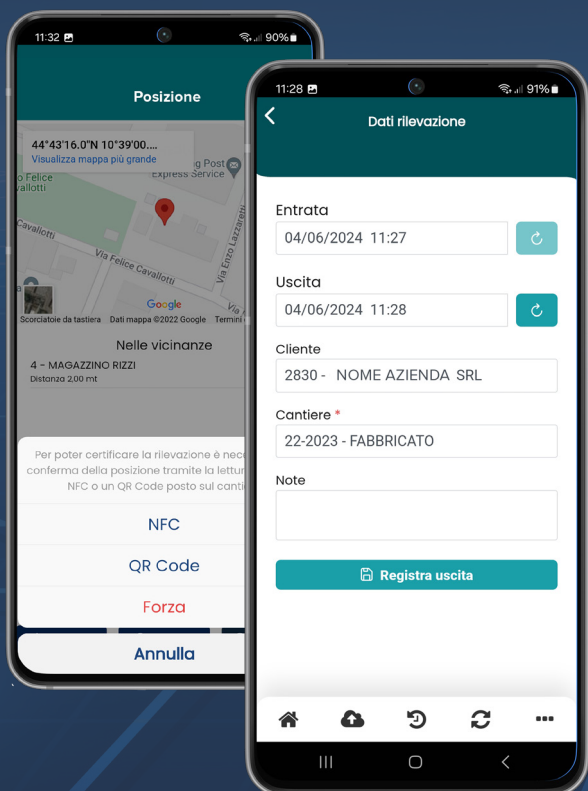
11:32 90%

Posizione

44°43'16.0"N 10°39'00....
Visualizza mappa più grande

Felice
vallotti
Cavallotti
Via Felice Cavallotti
Via Enzo Lazzaretti
Post
Express Service
Google
Scorciatoie da tastiera Dati mappa ©2022 Google Termini

Nelle vicinanze
4 - MAGAZZINO RIZZI
Distanza 2.00 mt

Per poter certificare la rilevazione è nece conferma della posizione tramite la lettur NFC o un QR Code posto sul canti

NFC
QR Code
Forza
Annulla

11:28 91%

Dati rilevazione

Entrata
04/06/2024 11:27

Uscita
04/06/2024 11:28

Cliente
2830 - NOME AZIENDA SRL

Cantiere *
22-2023 - FABBRICATO

Note

Registra uscita